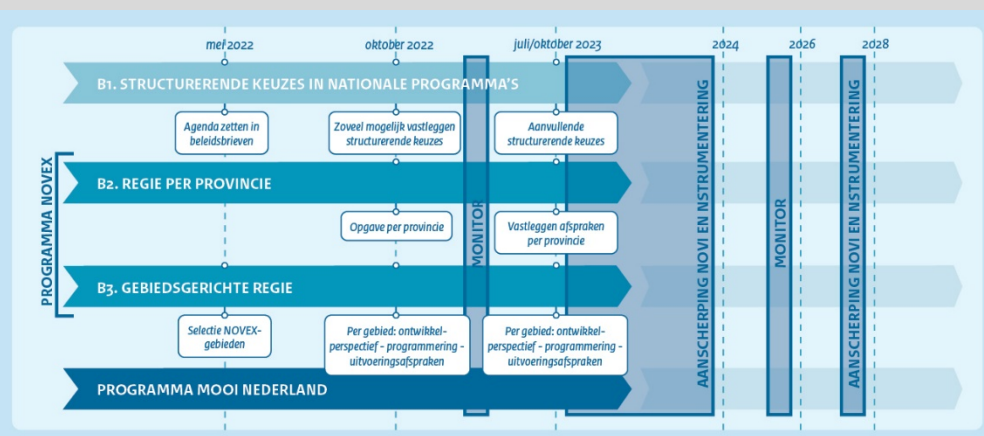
mei 2022

oktober 2022

juli/oktober 2023

2024

2026

2028

PROGRAMMA NOVEX

B1. STRUCTURERENDE KEUZES IN NATIONALE PROGRAMMA'S

Agenda zetten in beleidsbrieven

Zoveel mogelijk vastleggen structurerende keuzes

Aanvullende structurerende keuzes

B2. REGIE PER PROVINCIE

Opgave per provincie

Vastleggen afspraken per provincie

B3. GEBIEDSGERICHTE REGIE

Selectie NOVEX-gebieden

Per gebied: ontwikkelperspectief - programmering - uitvoeringsafspraken

Per gebied: ontwikkelperspectief - programmering - uitvoeringsafspraken

PROGRAMMA MOOI NEDERLAND

MONITOR

AANSCHERPING NOVI EN NSTRUMENTERING

MONITOR

AANSCHERPING NOVI EN NSTRUMENTERING